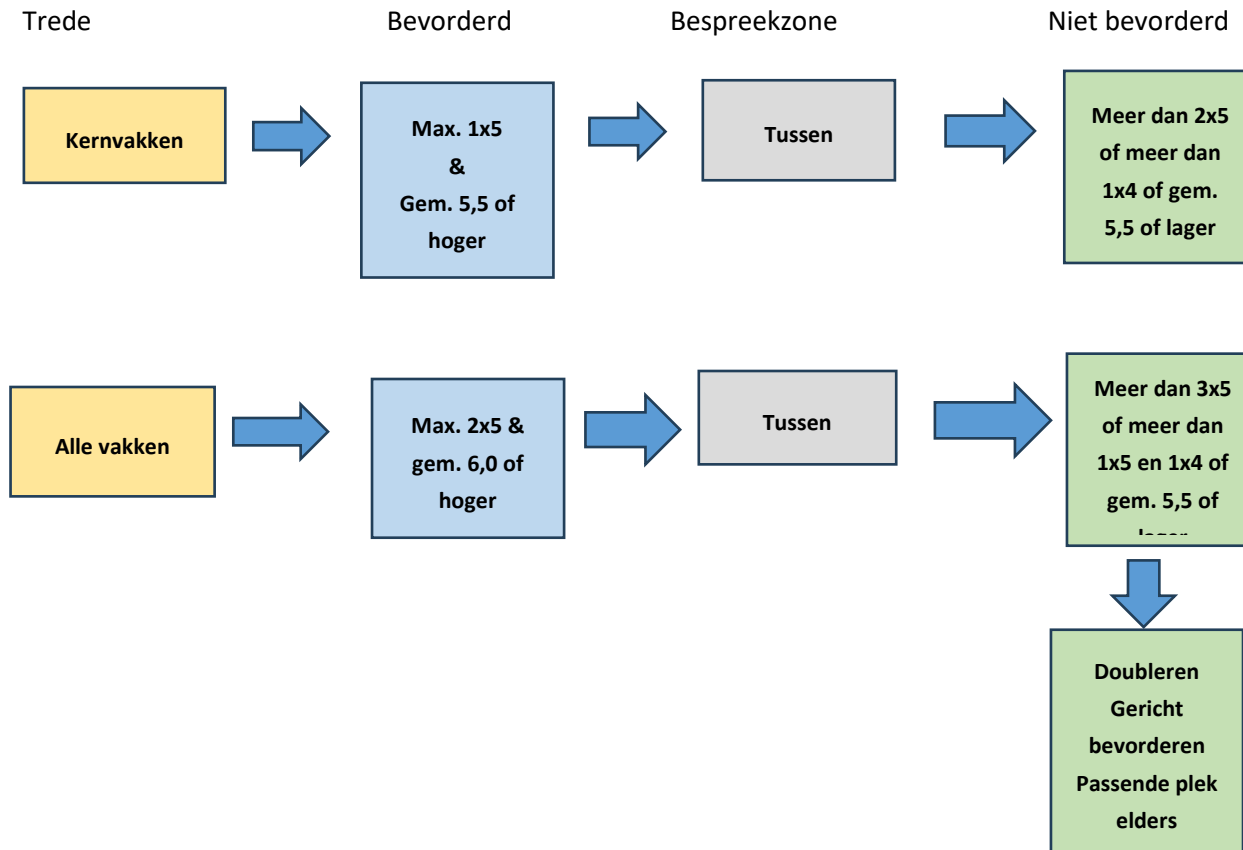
Trede

Bevorderd

Bespreekzone

Niet bevorderd

Kernvakken

Max. 1x5
&
Gem. 5,5 of hoger

Tussen

Meer dan 2x5 of meer dan 1x4 of gem. 5,5 of lager

Alle vakken

Max. 2x5 & gem. 6,0 of hoger

Tussen

Meer dan 3x5 of meer dan 1x5 en 1x4 of gem. 5,5 of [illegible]

Doubleren
Gericht bevorderen
Passende plek elders